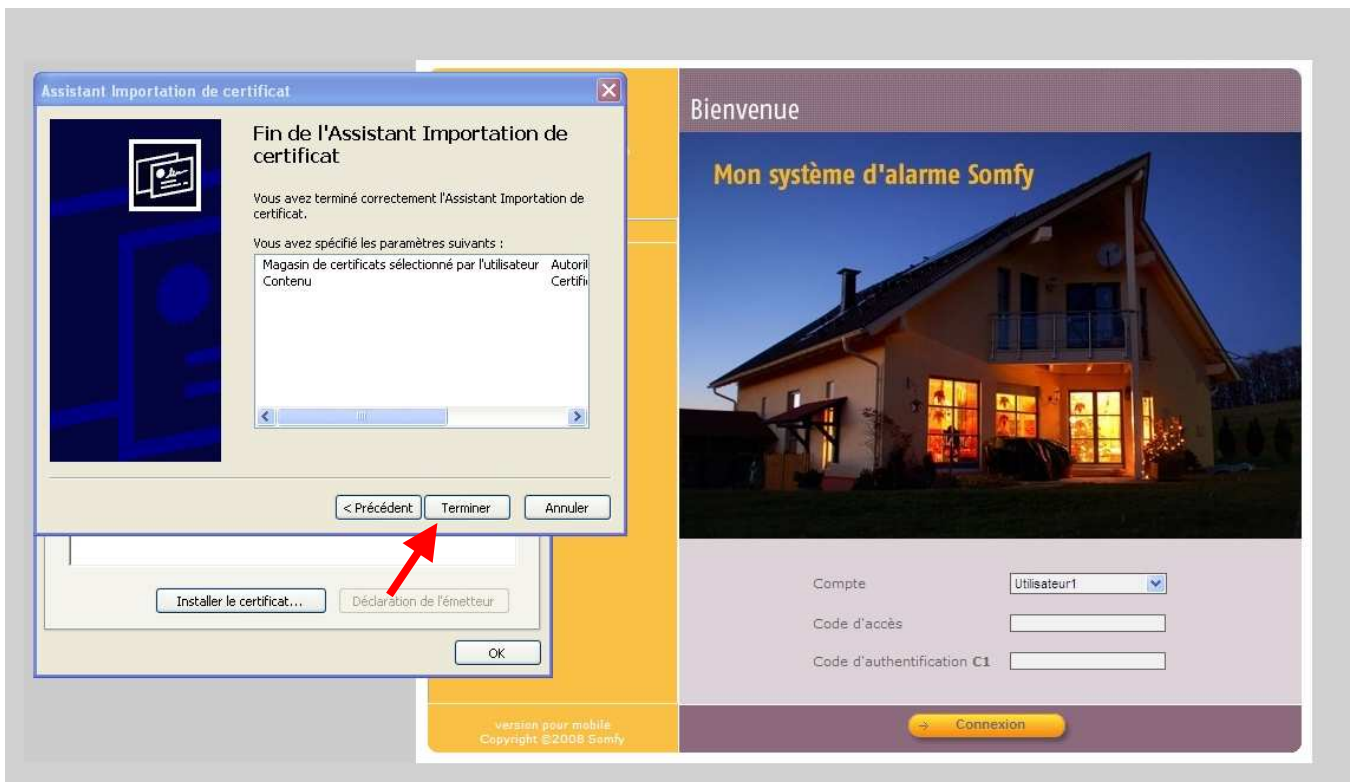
Assistant Importation de certificat

Fin de l'Assistant Importation de certificat

Vous avez terminé correctement l'Assistant Importation de certificat.

Vous avez spécifié les paramètres suivants :

| Magasin de certificats sélectionné par l'utilisateur | Autori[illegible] |
|---|---|
| Contenu | Certifi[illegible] |

< Précédent  Terminer  Annuler

Installer le certificat...  Déclaration de l'émetteur

OK

Bienvenue

Mon système d'alarme Somfy

Compte  Utilisateur1

Code d'accès

Code d'authentification C1

version pour mobile
Copyright ©2008 Somfy

Connexion